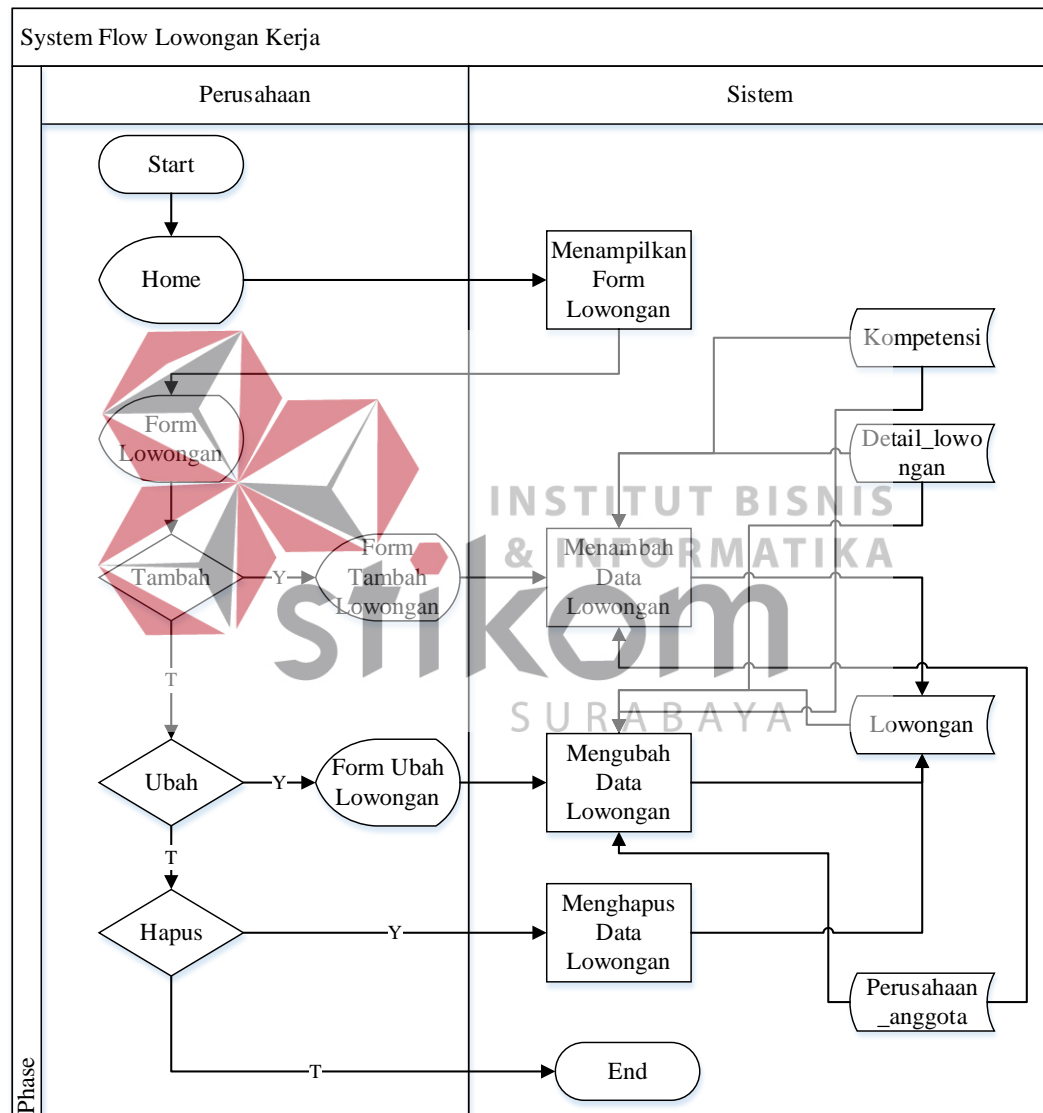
System Flow Lowongan Kerja

Phase

Perusahaan

Sistem

Start

Home

Menampilkan Form Lowongan

Kompetensi

Form Lowongan

Detail_lowongan

INSTITUT BISNIS & INFORMATIKA

stikom

SURABAYA

Tambah

Y

Form Tambah Lowongan

Menambah Data Lowongan

T

Lowongan

Ubah

Y

Form Ubah Lowongan

Mengubah Data Lowongan

T

Hapus

Y

Menghapus Data Lowongan

Perusahaan _anggota

T

End